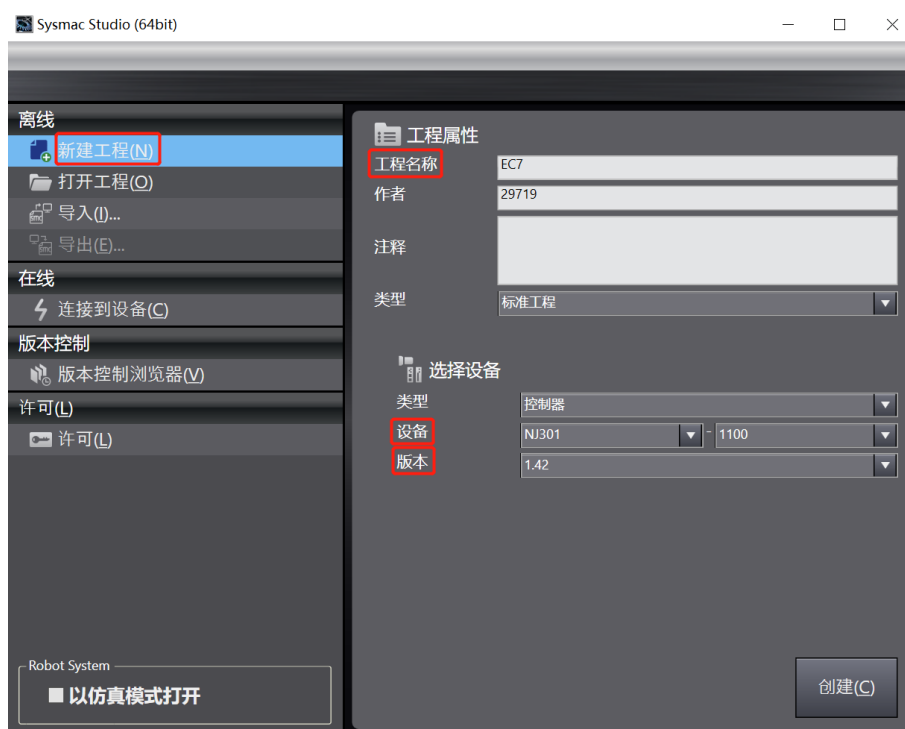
Sysmac Studio (64bit)

离线
新建工程(N)
打开工程(O)
导入(I)...
导出(E)...
在线
连接到设备(C)
版本控制
版本控制浏览器(V)
许可(L)
许可(L)

Robot System
以仿真模式打开

工程属性
工程名称 EC7
作者 29719
注释
类型 标准工程

选择设备
类型 控制器
设备 NJ301 - 1100
版本 1.42

创建(C)